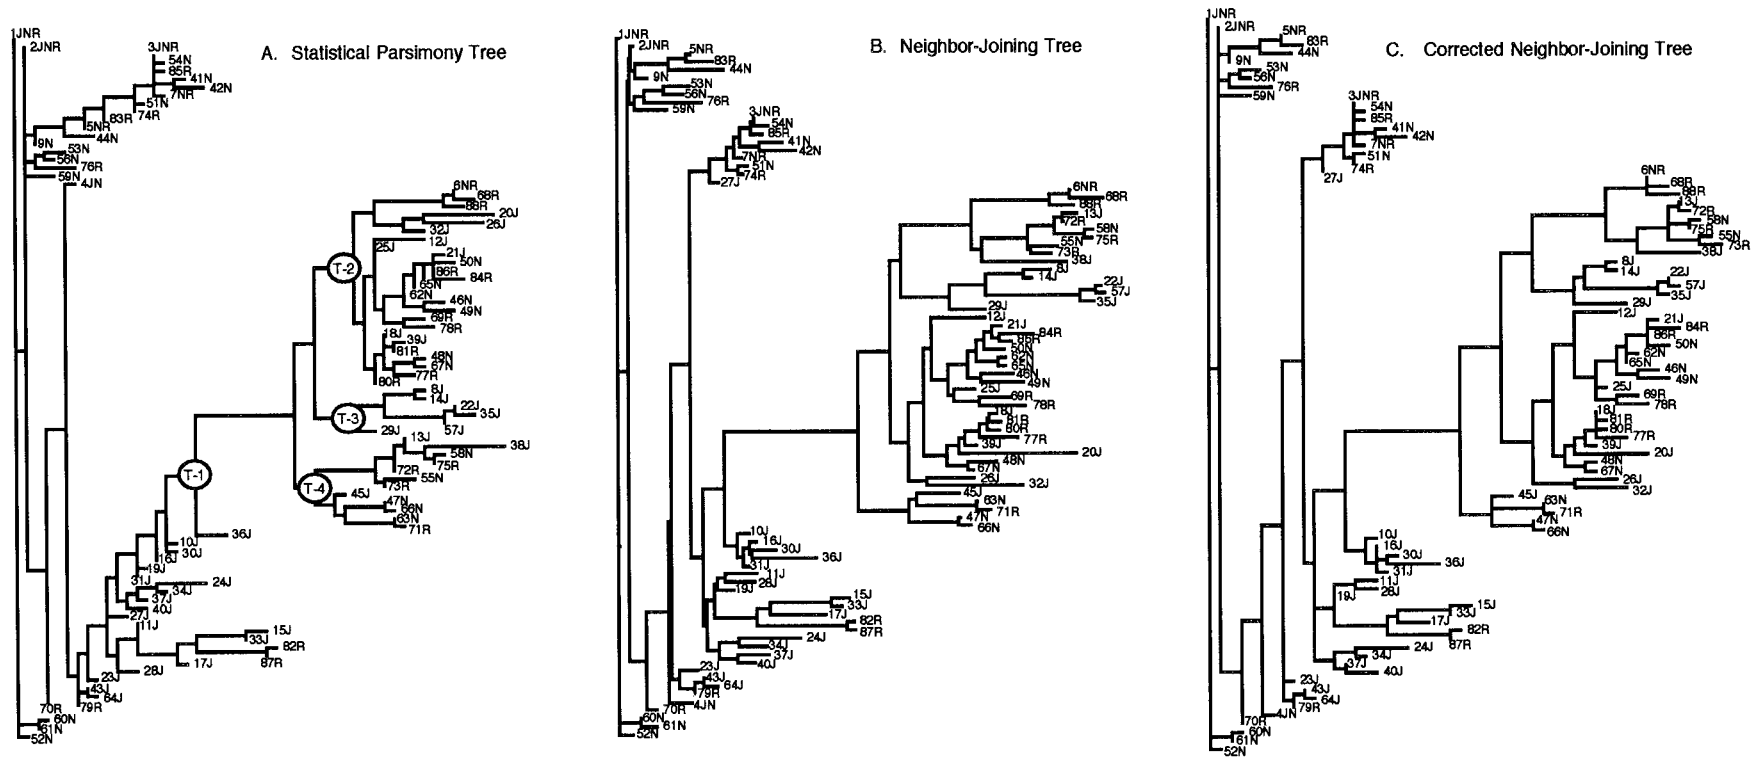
A. Statistical Parsimony Tree

1JNR
2JNR
3JNR
54N
85R
41N
42N
7NR
51N
74R
5NR
83R
44N
9N
53N
56N
76R
59N
4JN
6NR
68R
88R
20J
32J
26J
25J
12J
21J
50N
86R
84R
65N
62N
46N
49N
69R
78R
18J
39J
81R
48N
67N
77R
80R
8J
14J
22J
35J
57J
29J
13J
38J
58N
75R
72R
55N
73R
45J
47N
66N
63N
71R
T-1
T-2
T-3
T-4
10J
36J
30J
16J
49J
31J
34J
24J
37J
40J
27J
11J
15J
33J
82R
87R
17J
28J
23J
43J
64J
79R
70R
60N
61N
52N

B. Neighbor-Joining Tree

1JNR
2JNR
5NR
83R
44N
9N
53N
56N
76R
59N
3JNR
54N
85R
41N
42N
7NR
51N
74R
27J
6NR
68R
88R
13J
72R
58N
75R
55N
73R
38J
8J
14J
22J
57J
35J
29J
12J
21J
84R
86R
50N
62N
65N
46N
49N
25J
69R
78R
18J
81R
80R
77R
39J
20J
48N
67N
26J
32J
45J
63N
71R
47N
66N
10J
16J
30J
36J
31J
11J
28J
19J
15J
33J
17J
82R
87R
34J
24J
37J
40J
23J
43J
64J
79R
4JN
70R
60N
61N
52N

C. Corrected Neighbor-Joining Tree

1JNR
2JNR
5NR
83R
44N
9N
53N
56N
76R
59N
3JNR
54N
85R
41N
42N
7NR
51N
74R
27J
6NR
68R
88R
13J
72R
58N
75R
55N
73R
38J
8J
14J
22J
57J
35J
29J
12J
21J
84R
86R
50N
65N
62N
46N
49N
25J
69R
78R
18J
81R
80R
77R
39J
20J
48N
67N
26J
32J
45J
63N
71R
47N
66N
10J
16J
30J
36J
31J
11J
28J
19J
15J
33J
17J
82R
87R
34J
24J
37J
40J
23J
43J
64J
79R
4JN
70R
60N
61N
52N